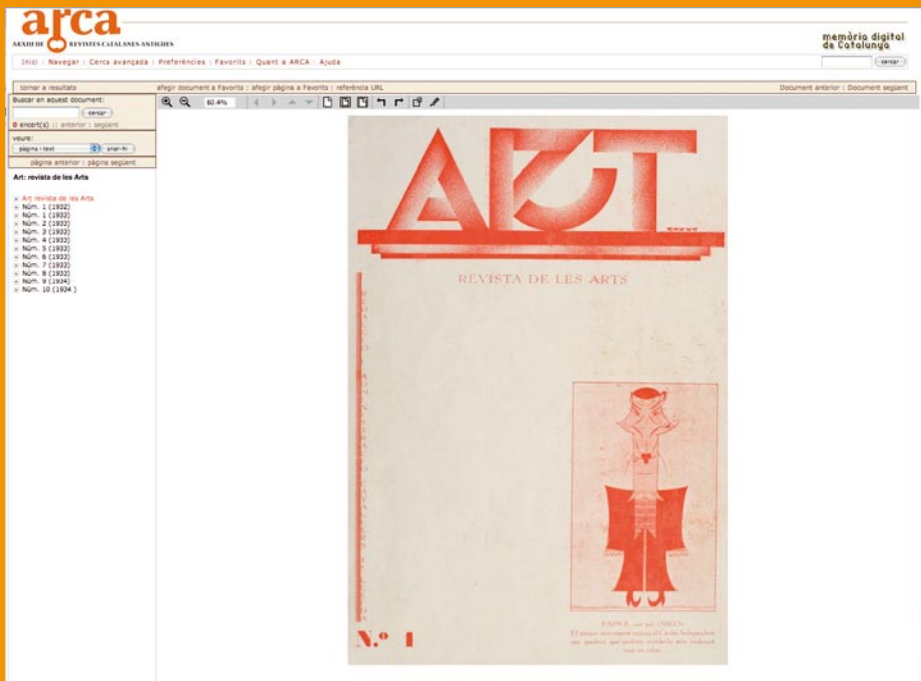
arca
ARXIU DE REVISTES CATALANES ANTIGUES

memòria digital de Catalunya

Inici : Navegar : Cerca avançada : Preferències : Favorits : Quant a ARCA : Ajuda

cercar

tornar a resultats

afegir document a Favorits : afegir pàgina a Favorits : referència URL

Document anterior : Document següent

Buscar en aquest document:

cercar

0 encert(s) :: anterior : següent

veure:

pàgina i text

anar-hi

pàgina anterior : pàgina següent

Art: revista de les Arts

Art revista de les Arts
Núm. 1 (1932)
Núm. 1 (1932)
Núm. 2 (1932)
Núm. 3 (1932)
Núm. 4 (1933)
Núm. 5 (1933)
Núm. 6 (1933)
Núm. 7 (1933)
Núm. 8 (1933)
Núm. 9 (1934)
Núm. 10 (1934)

82.4%

ART

REVISTA DE LES ARTS

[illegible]

N.º 1

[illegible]